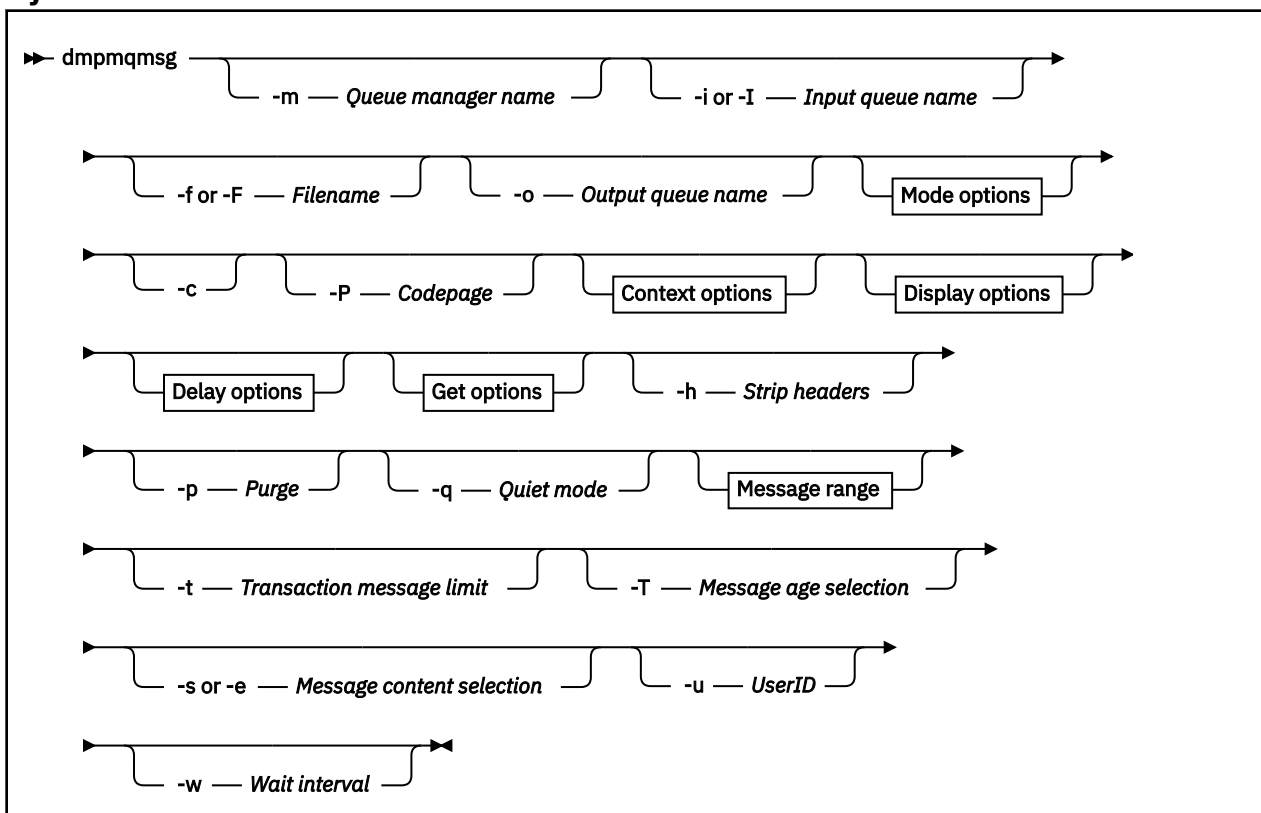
dmpmqmsg

-m Queue manager name

-i or -I Input queue name

-f or -F Filename

-o Output queue name

Mode options

-c

-P Codepage

Context options

Display options

Delay options

Get options

-h Strip headers

-p Purge

-q Quiet mode

Message range

-t Transaction message limit

-T Message age selection

-s or -e Message content selection

-u UserID

-w Wait interval